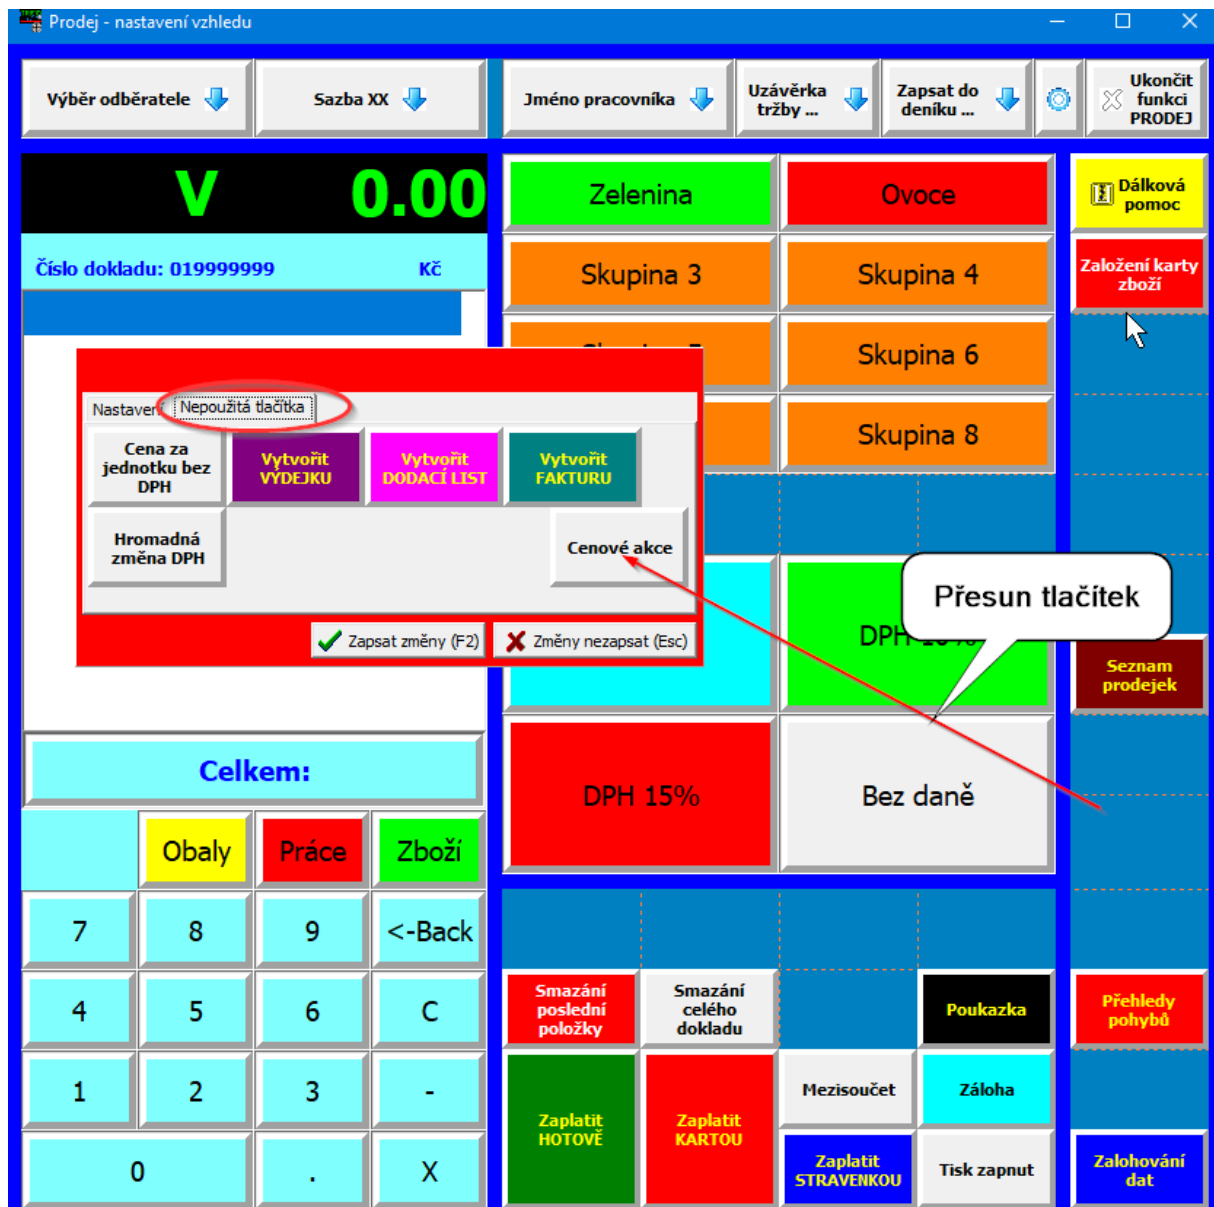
Prodej - nastavení vzhledu

Výběr odběratele
Sazba XX
Jméno pracovníka
Uzávěrka tržby ...
Zapsat do deníku ...
Ukončit funkci PRODEJ

V 0.00

Číslo dokladu: 019999999 Kč

Zelenina
Ovoce
Skupina 3
Skupina 4
Skupina 6
Skupina 8

Dálková pomoc
Založení karty zboží

Nastavení
Nepoužitá tlačítka

Cena za jednotku bez DPH
Vytvořit VÝDEJKU
Vytvořit DODACÍ LIST
Vytvořit FAKTURU
Hromadná změna DPH
Cenové akce

Zapsat změny (F2)
Změny nezapsat (Esc)

Přesun tlačítek

DPH 10%

Seznam prodejek

Celkem:

DPH 15%
Bez daně

Obaly
Práce
Zboží

7
8
9
<-Back
4
5
6
C
1
2
3
-
0
.
X

Smazání poslední položky
Smazání celého dokladu
Poukazka
Přehledy pohybů
Zaplatit HOTOVĚ
Zaplatit KARTOU
Mezisoučet
Záloha
Zaplatit STRAVENKOU
Tisk zapnut
Zálohování dat